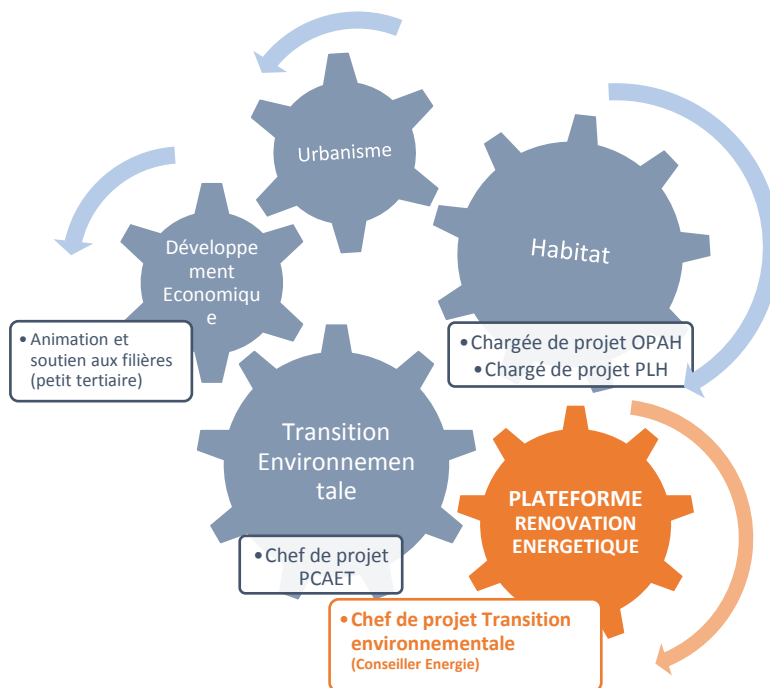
Urbanisme

Développement Economique

Habitat

•Animation et soutien aux filières (petit tertiaire)

•Chargée de projet OPAH
•Chargé de projet PLH

Transition Environnementale

PLATEFORME RENOVATION ENERGETIQUE

•Chef de projet PCAET

•Chef de projet Transition environnementale
(Conseiller Energie)